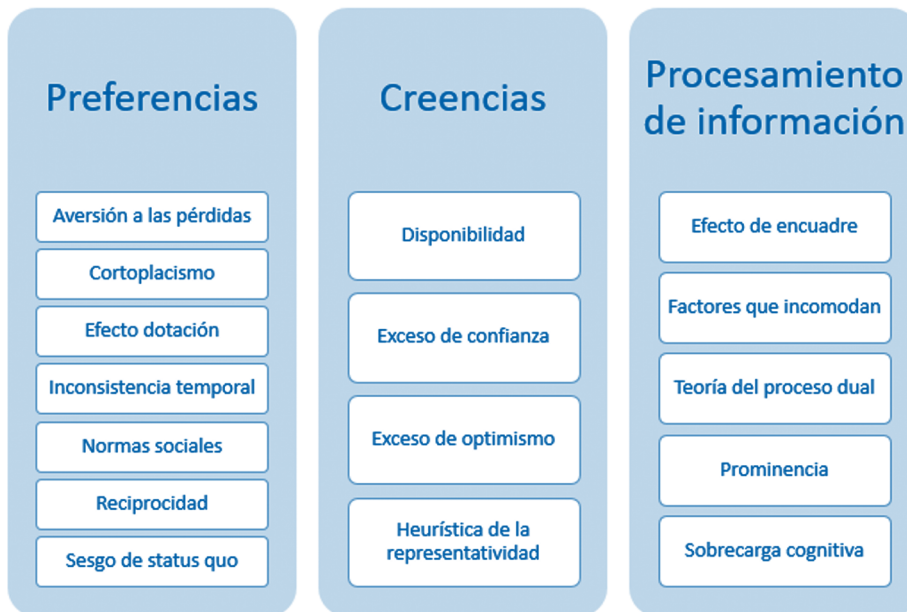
Preferencias

Aversión a las pérdidas

Cortoplacismo

Efecto dotación

Inconsistencia temporal

Normas sociales

Reciprocidad

Sesgo de status quo

Creencias

Disponibilidad

Exceso de confianza

Exceso de optimismo

Heurística de la representatividad

Procesamiento de información

Efecto de encuadre

Factores que incomodan

Teoría del proceso dual

Prominencia

Sobrecarga cognitiva